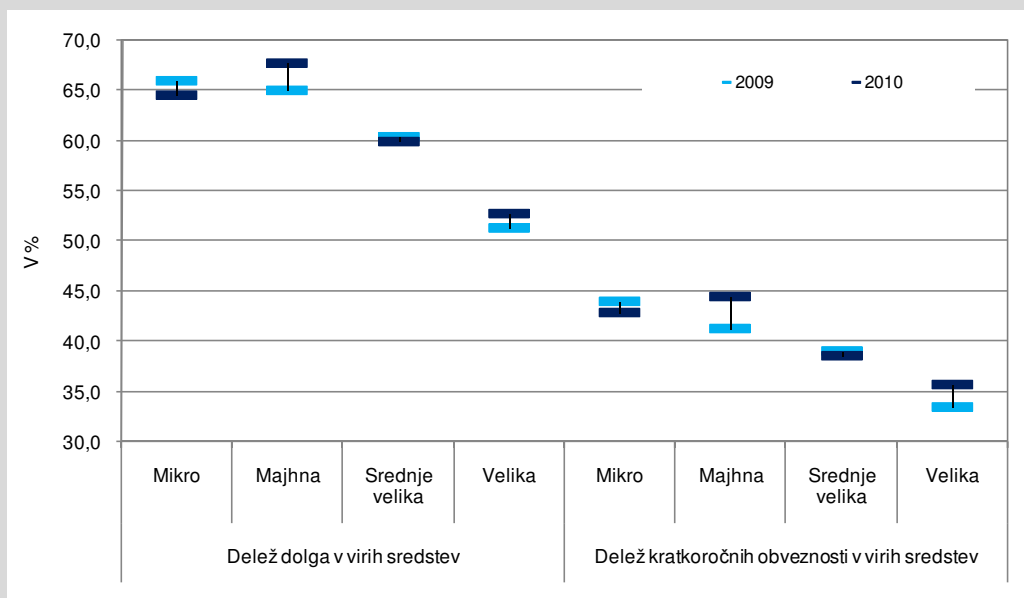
70,0
65,0
60,0
55,0
50,0
45,0
40,0
35,0
30,0

V %

2009 2010

Mikro
Majhna
Srednje velika
Velika
Mikro
Majhna
Srednje velika
Velika

Delež dolga v virih sredstev
Delež kratkoročnih obveznosti v virih sredstev